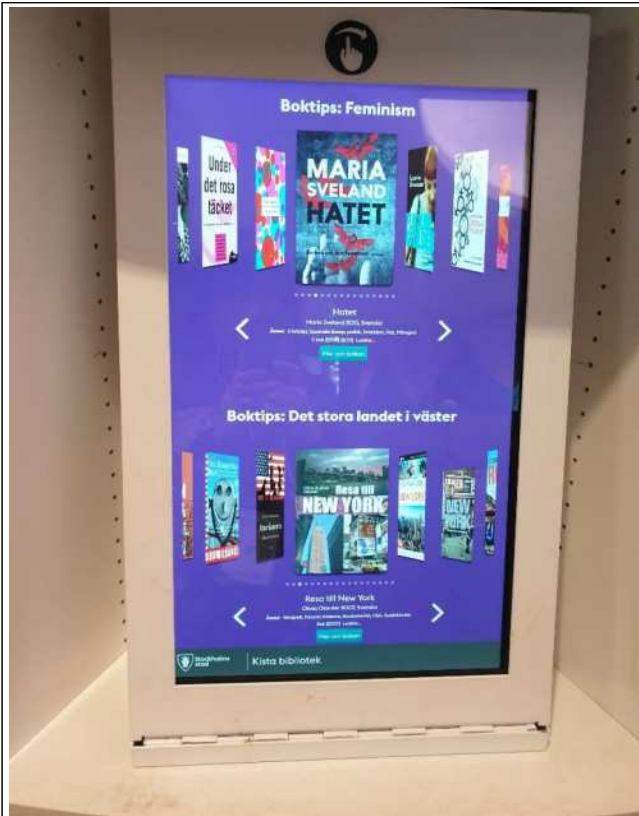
Boktips: Feminism

Under det rosa täcket

MARIA SVELAND HATET

Hatet
Maria Sveland 2013, Svenska
Ämne: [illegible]
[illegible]

Mer om boken

Boktips: Det stora landet i väster

Resa till NEW YORK

NEW YORK

Resa till New York
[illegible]
Ämne: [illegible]
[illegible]

Mer om boken

Stockholms stad

Kista bibliotek